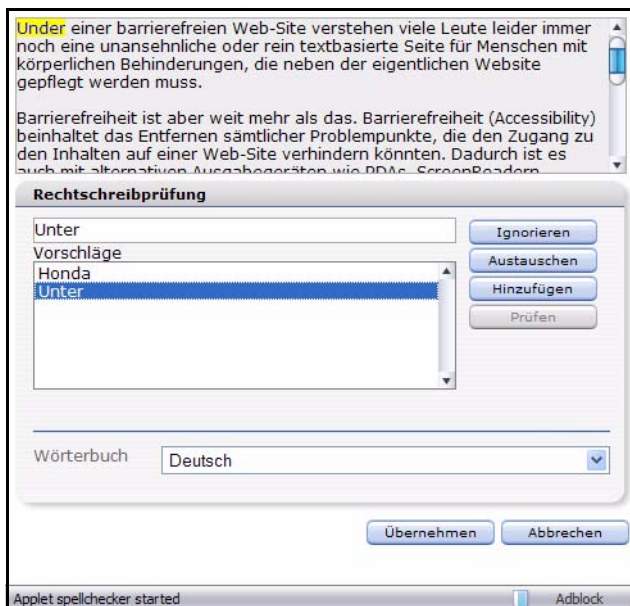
Under einer barrierefreien Web-Site verstehen viele Leute leider immer noch eine unansehnliche oder rein textbasierte Seite für Menschen mit körperlichen Behinderungen, die neben der eigentlichen Website gepflegt werden muss.

Barrierefreiheit ist aber weit mehr als das. Barrierefreiheit (Accessibility) beinhaltet das Entfernen sämtlicher Problempunkte, die den Zugang zu den Inhalten auf einer Web-Site verhindern könnten. Dadurch ist es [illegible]

Rechtschreibprüfung

Unter

Vorschläge

Honda
Unter

Ignorieren

Austauschen

Hinzufügen

Prüfen

Wörterbuch

Deutsch

Übernehmen

Abbrechen

Applet spellchecker started

Adblock